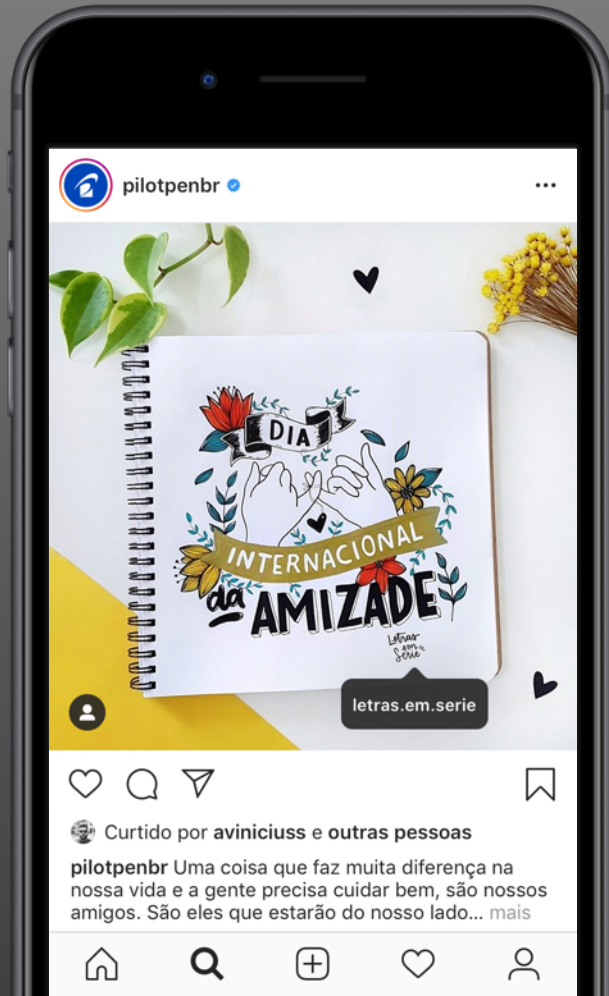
pilotpenbr

DIA
INTERNACIONAL
da AMIZADE

Letras em Serie

letras.em.serie

Curtido por aviniciuss e outras pessoas

pilotpenbr Uma coisa que faz muita diferença na nossa vida e a gente precisa cuidar bem, são nossos amigos. São eles que estarão do nosso lado... mais